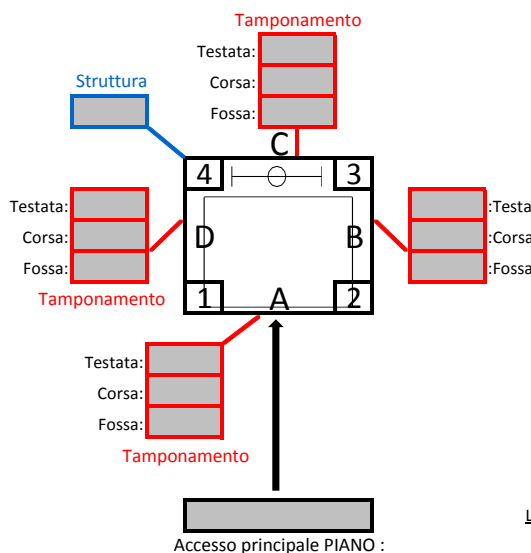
Tamponamento

Testata:

Corsa:

Fossa:

Struttura

C

4

3

Testata:

Corsa:

Fossa:

D

B

:Testa

:Corsa

:Fossa

Tamponamento

1

A

2

Testata:

Corsa:

Fossa:

Tamponamento

L

Accesso principale PIANO :